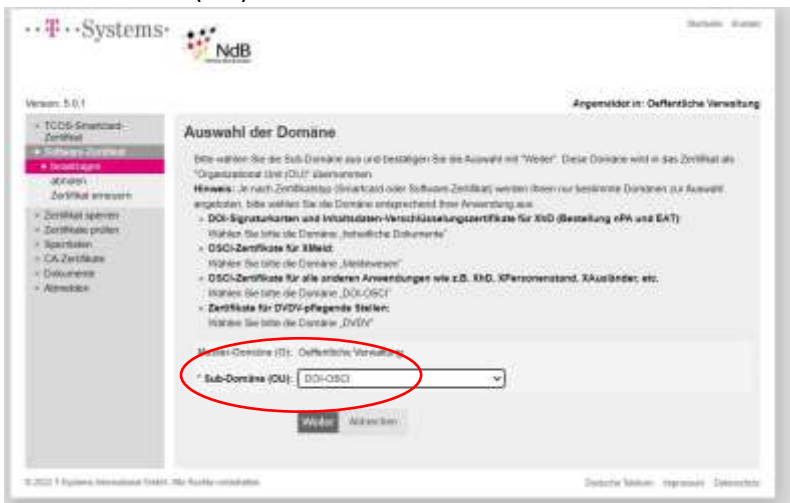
T Systems

NdB

Startseite Kontakt

Version: 5.0.1

Angemeldet in: Oeffentliche Verwaltung

TCOS-Smartcard-Zertifikat
Software-Zertifikat
beantragen
abholen
Zertifikat erneuern
Zertifikat sperren
Zertifikate prüfen
Sperrlisten
CA-Zertifikate
Dokumente
Abmelden

Auswahl der Domäne

Bitte wählen Sie die Sub-Domäne aus und bestätigen Sie die Auswahl mit "Weiter". Diese Domäne wird in das Zertifikat als "Organizational Unit (OU)" übernommen.

Hinweis: Je nach Zertifikatstyp (Smartcard oder Software-Zertifikat) werden Ihnen nur bestimmte Domänen zur Auswahl angeboten, bitte wählen Sie die Domäne entsprechend Ihrer Anwendung aus.

DOI-Signaturkarten und Inhaltsdaten-Verschlüsselungszertifikate für XhD (Bestellung nPA und EAT):
Wählen Sie bitte die Domäne „hoheitliche Dokumente"

OSCI-Zertifikate für XMeld:
Wählen Sie bitte die Domäne „Meldewesen"

OSCI-Zertifikate für alle anderen Anwendungen wie z.B. XhD, XPersonenstand, XAusländer, etc.
Wählen Sie bitte die Domäne „DOI-OSCI"

Zertifikate für DVDV-pflegende Stellen:
Wählen Sie bitte die Domäne „DVDV"

Master-Domäne (O): Oeffentliche Verwaltung

* Sub-Domäne (OU): DOI-OSCI

Weiter Abbrechen

© 2022 T-Systems International GmbH. Alle Rechte vorbehalten.

Deutsche Telekom Impressum Datenschutz